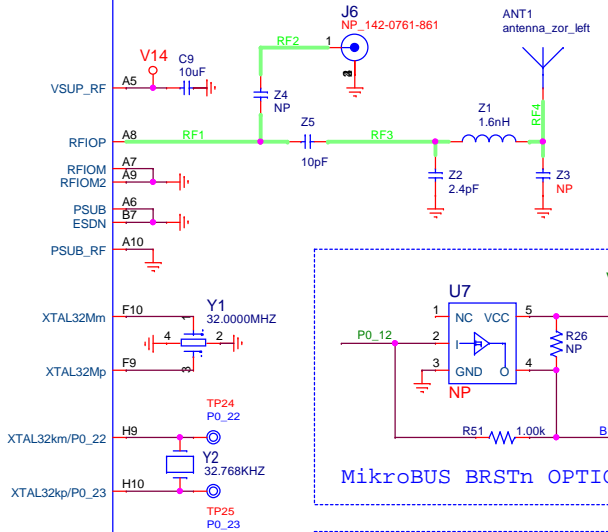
J6
NP_142-0761-861
ANT1
antenna_zor_left
V14
C9
10uF
RF2
1
VSUP_RF
A5
Z4
NP
RF4
Z1
1.6nH
RFIOP
A8
RF1
Z5
RF3
10pF
RFIOM
A7
RFIOM2
A9
Z2
2.4pF
Z3
NP
PSUB
A6
ESDN
B7
PSUB_RF
A10
U7
Y1
XTAL32Mm
F10
32.0000MHZ
4
2
1
NC
VCC
5
P0_12
2
R26
NP
I
3
4
XTAL32Mp
F9
3
GND
O
NP
TP24
P0_22
R51
1.00k
XTAL32km/P0_22
H9
Y2
32.768KHZ
XTAL32kp/P0_23
H10
TP25
P0_23
MikroBUS BRSTn OPTIO